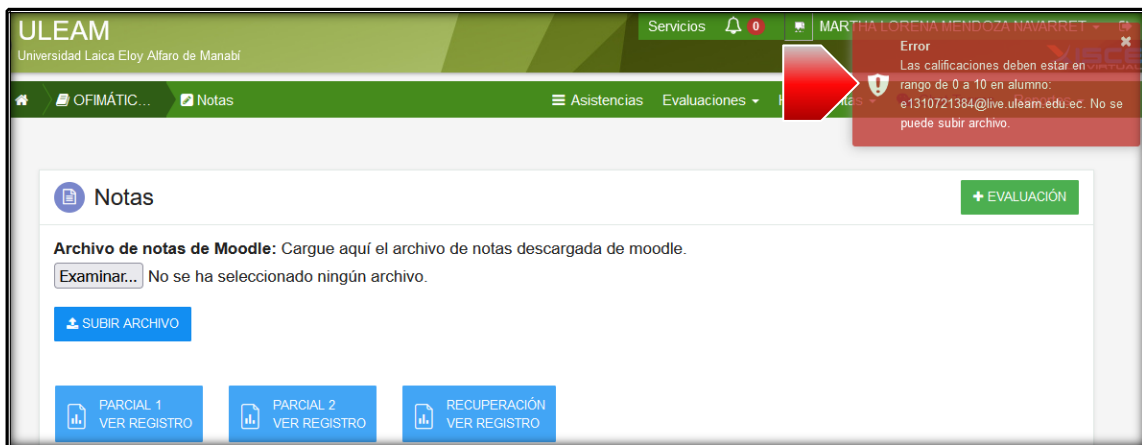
ULEAM
Universidad Laica Eloy Alfaro de Manabí

Servicios 0 MARTHA LORENA MENDOZA NAVARRET

Error
Las calificaciones deben estar en rango de 0 a 10 en alumno: e1310721384@live.uleam.edu.ec. No se puede subir archivo.

OFIMÁTIC... Notas Asistencias Evaluaciones

Notas

+ EVALUACIÓN

Archivo de notas de Moodle: Cargue aquí el archivo de notas descargada de moodle.

Examinar... No se ha seleccionado ningún archivo.

SUBIR ARCHIVO

PARCIAL 1 VER REGISTRO

PARCIAL 2 VER REGISTRO

RECUPERACIÓN VER REGISTRO